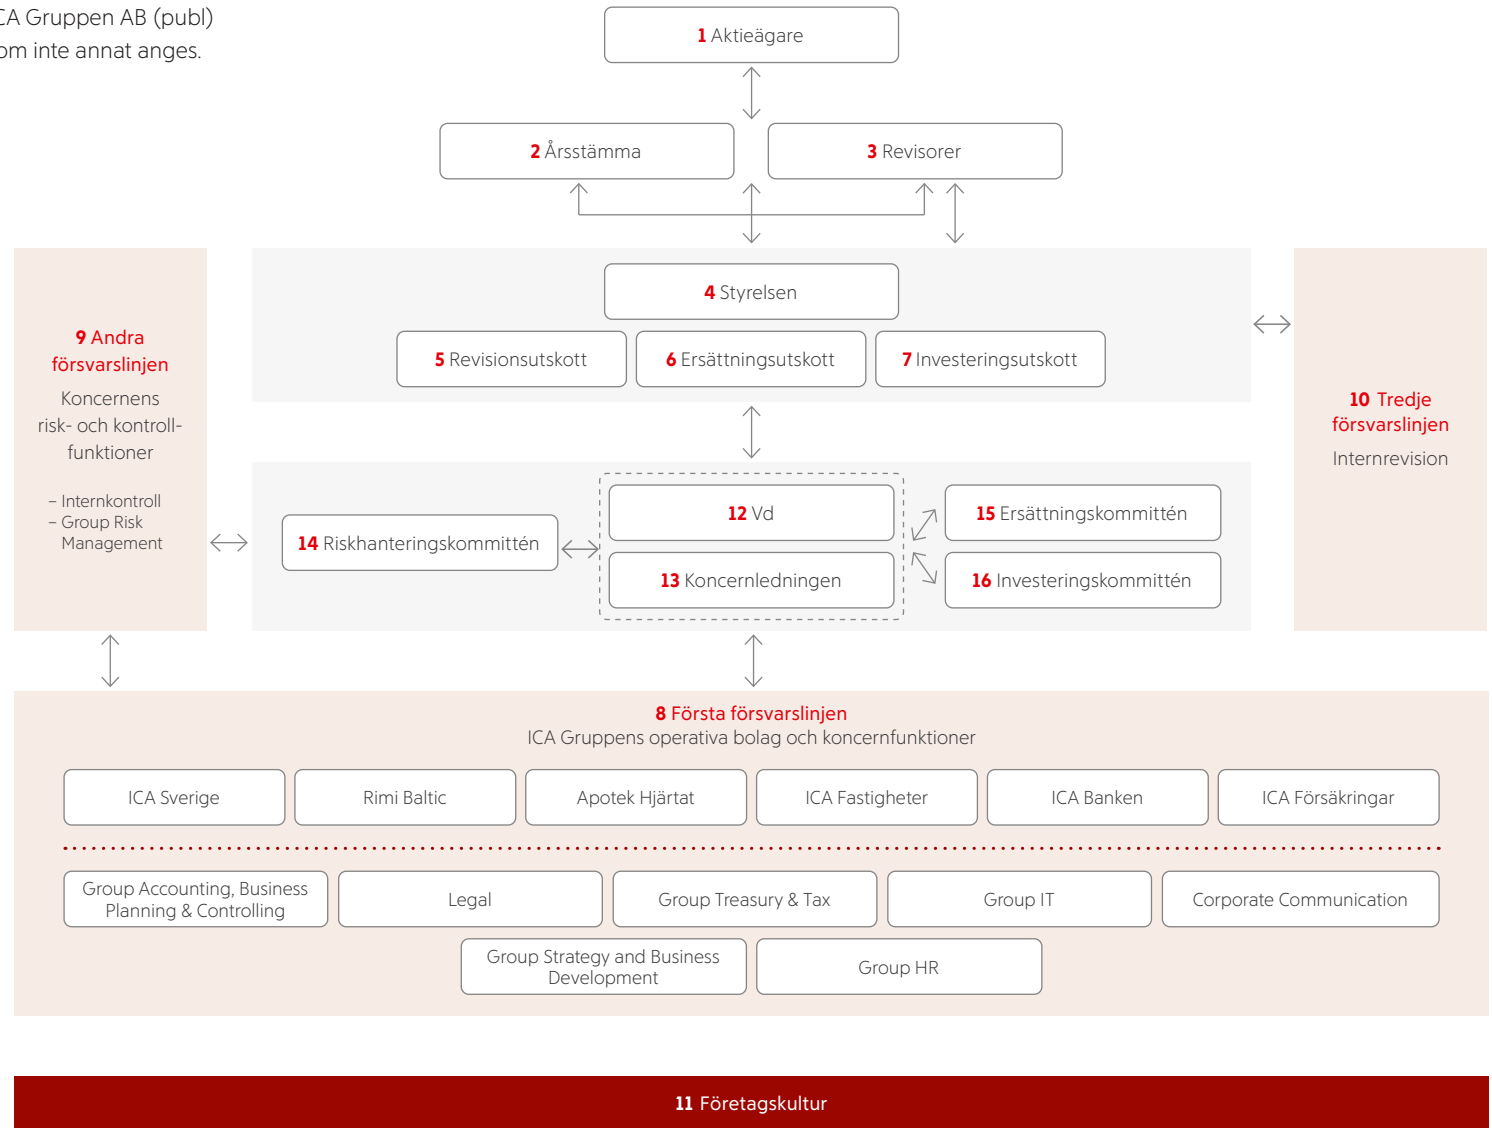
CA Gruppen AB (publ)
om inte annat anges.

1 Aktieägare

2 Årsstämma

3 Revisorer

9 Andra försvarslinjen

Koncernens risk- och kontrollfunktioner

– Internkontroll
– Group Risk Management

4 Styrelsen

5 Revisionsutskott

6 Ersättningsutskott

7 Investeringsutskott

10 Tredje försvarslinjen

Internrevision

14 Riskhanteringskommittén

12 Vd

13 Koncernledningen

15 Ersättningskommittén

16 Investeringskommittén

8 Första försvarslinjen
ICA Gruppens operativa bolag och koncernfunktioner

ICA Sverige

Rimi Baltic

Apotek Hjärtat

ICA Fastigheter

ICA Banken

ICA Försäkringar

Group Accounting, Business Planning & Controlling

Legal

Group Treasury & Tax

Group IT

Corporate Communication

Group Strategy and Business Development

Group HR

11 Företagskultur